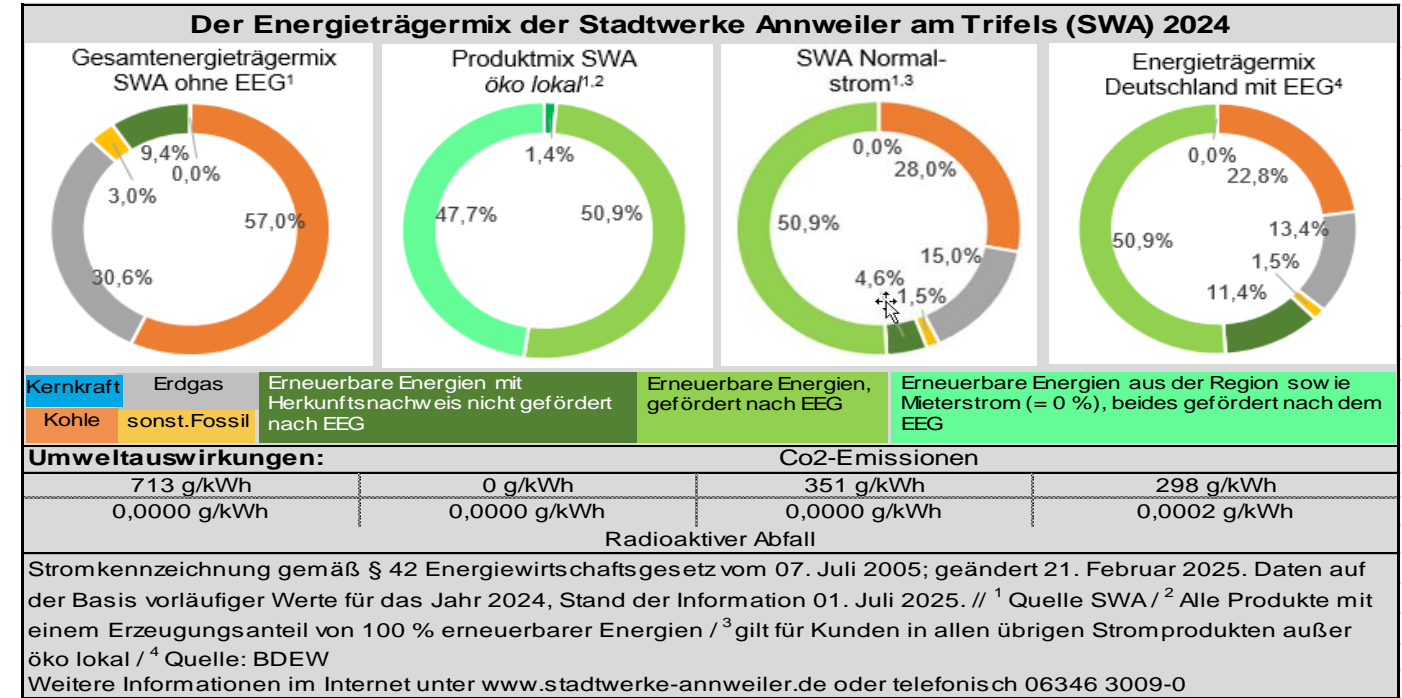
Der Energieträgermix der Stadtwerke Annweiler am Trifels (SWA) 2024

Gesamtenergieträgermix SWA ohne EEG¹

9,4%
0,0%
3,0%
57,0%
30,6%

Produktmix SWA *öko lokal*¹·²

1,4%
47,7%
50,9%

SWA Normalstrom¹·³

0,0%
28,0%
50,9%
15,0%
4,6%
1,5%

Energieträgermix Deutschland mit EEG⁴

0,0%
22,8%
13,4%
50,9%
1,5%
11,4%

Kernkraft | Erdgas | Erneuerbare Energien mit Herkunftsnachweis nicht gefördert nach EEG | Erneuerbare Energien, gefördert nach EEG | Erneuerbare Energien aus der Region sowie Mieterstrom (= 0 %), beides gefördert nach dem EEG
Kohle | sonst.Fossil

| Umweltauswirkungen: | Co2-Emissionen | | |
|---|---|---|---|
| 713 g/kWh | 0 g/kWh | 351 g/kWh | 298 g/kWh |
| 0,0000 g/kWh | 0,0000 g/kWh | 0,0000 g/kWh | 0,0002 g/kWh |
| Radioaktiver Abfall | | | |

Stromkennzeichnung gemäß § 42 Energiewirtschaftsgesetz vom 07. Juli 2005; geändert 21. Februar 2025. Daten auf der Basis vorläufiger Werte für das Jahr 2024, Stand der Information 01. Juli 2025. // $^1$ Quelle SWA / $^2$ Alle Produkte mit einem Erzeugungsanteil von 100 % erneuerbarer Energien / $^3$gilt für Kunden in allen übrigen Stromprodukten außer öko lokal / $^4$ Quelle: BDEW
Weitere Informationen im Internet unter www.stadtwerke-annweiler.de oder telefonisch 06346 3009-0